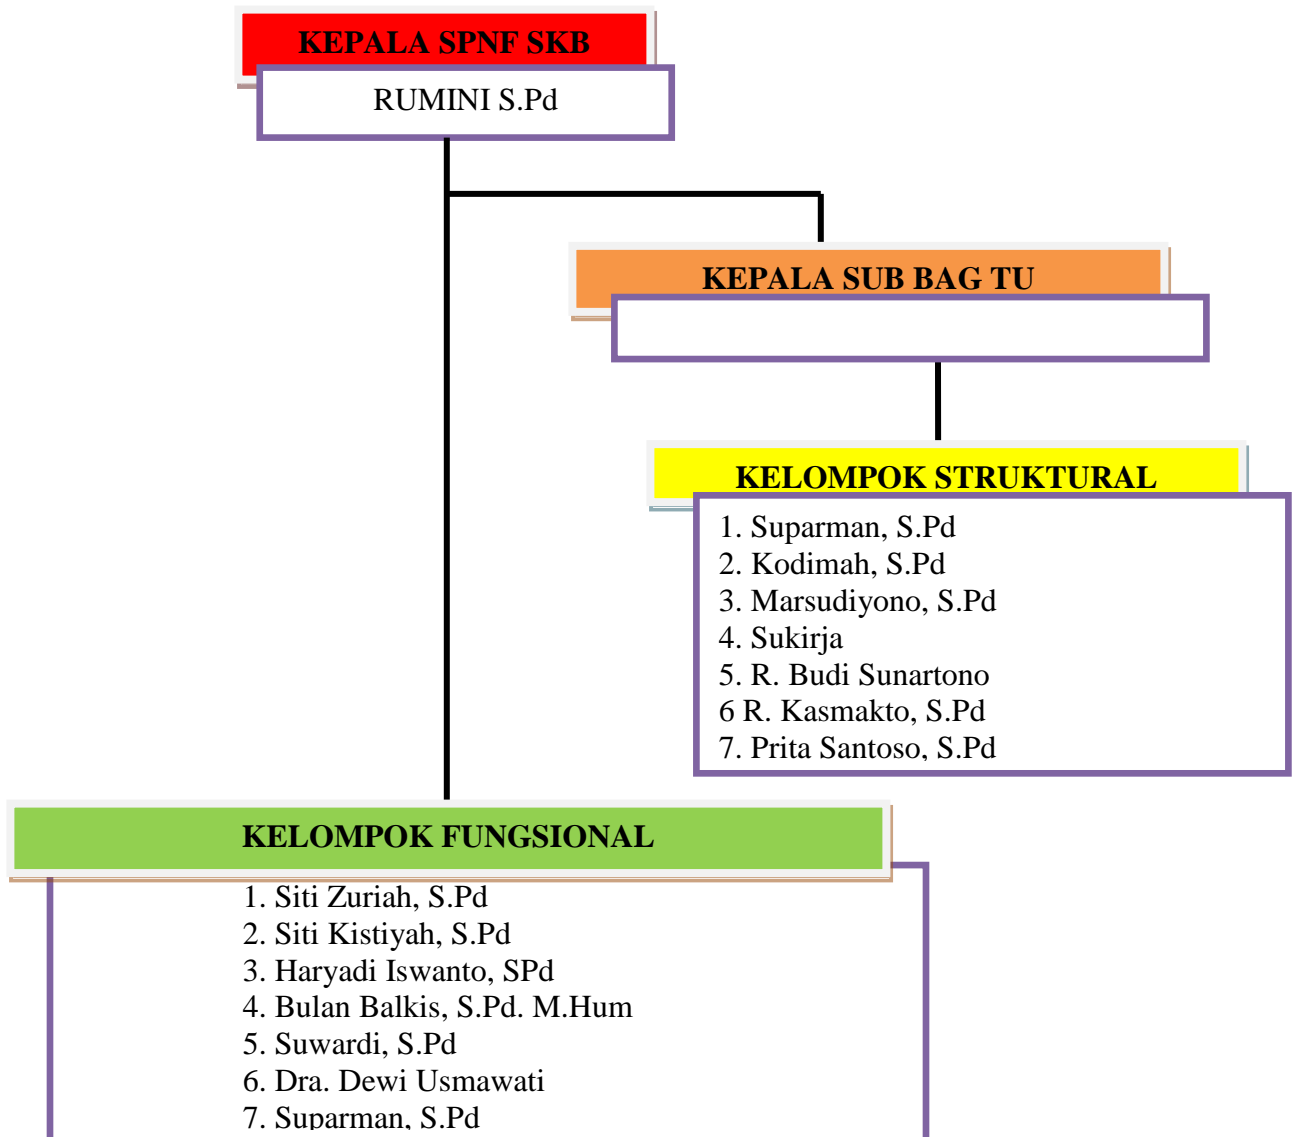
KEPALA SPNF SKB

RUMINI S.Pd

KEPALA SUB BAG TU

KELOMPOK STRUKTURAL

1. Suparman, S.Pd
2. Kodimah, S.Pd
3. Marsudiyono, S.Pd
4. Sukirja
5. R. Budi Sunartono
6 R. Kasmakto, S.Pd
7. Prita Santoso, S.Pd

KELOMPOK FUNGSIONAL

1. Siti Zuriah, S.Pd
2. Siti Kistiyah, S.Pd
3. Haryadi Iswanto, SPd
4. Bulan Balkis, S.Pd. M.Hum
5. Suwardi, S.Pd
6. Dra. Dewi Usmawati
7. Suparman, S.Pd